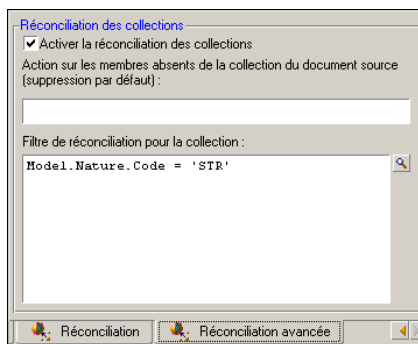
Réconciliation des collections

Activer la réconciliation des collections

Action sur les membres absents de la collection du document source (suppression par défaut) :

Filtre de réconciliation pour la collection :

Model.Nature.Code = 'STR'

Réconciliation

Réconciliation avancée